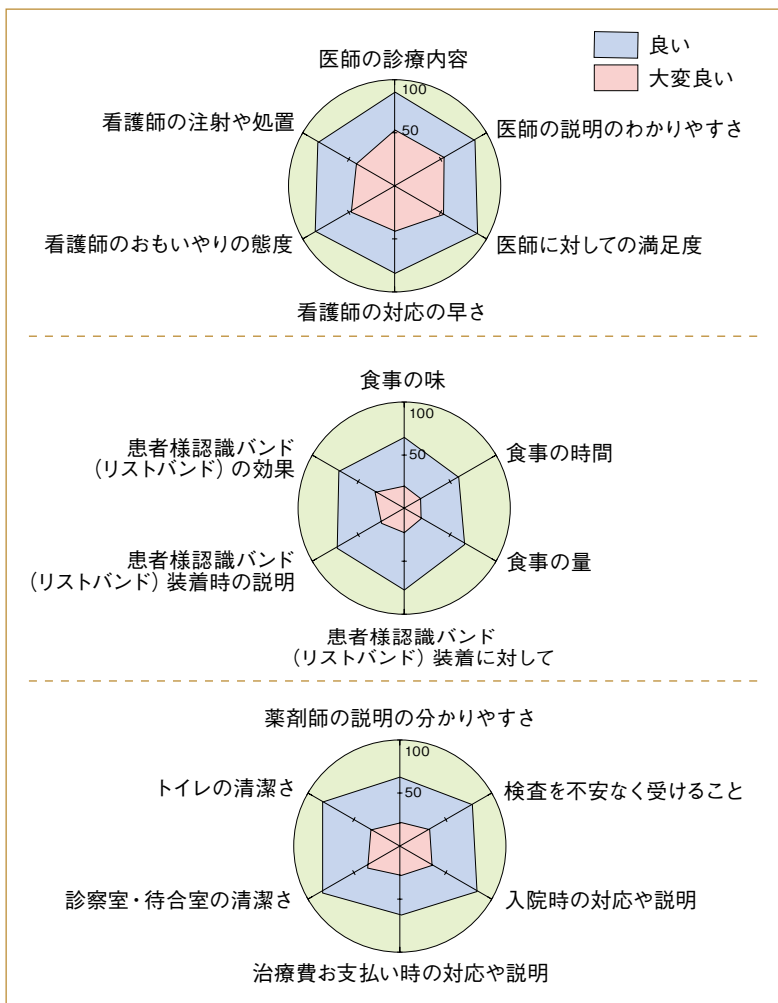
良い
大変良い

医師の診療内容
100
50
医師の説明のわかりやすさ
医師に対しての満足度
看護師の対応の早さ
看護師のおもいやりの態度
看護師の注射や処置

食事の味
100
50
食事の時間
食事の量
患者様認識バンド（リストバンド）装着に対して
患者様認識バンド（リストバンド）装着時の説明
患者様認識バンド（リストバンド）の効果

薬剤師の説明の分かりやすさ
100
50
検査を不安なく受けること
入院時の対応や説明
治療費お支払い時の対応や説明
診察室・待合室の清潔さ
トイレの清潔さ